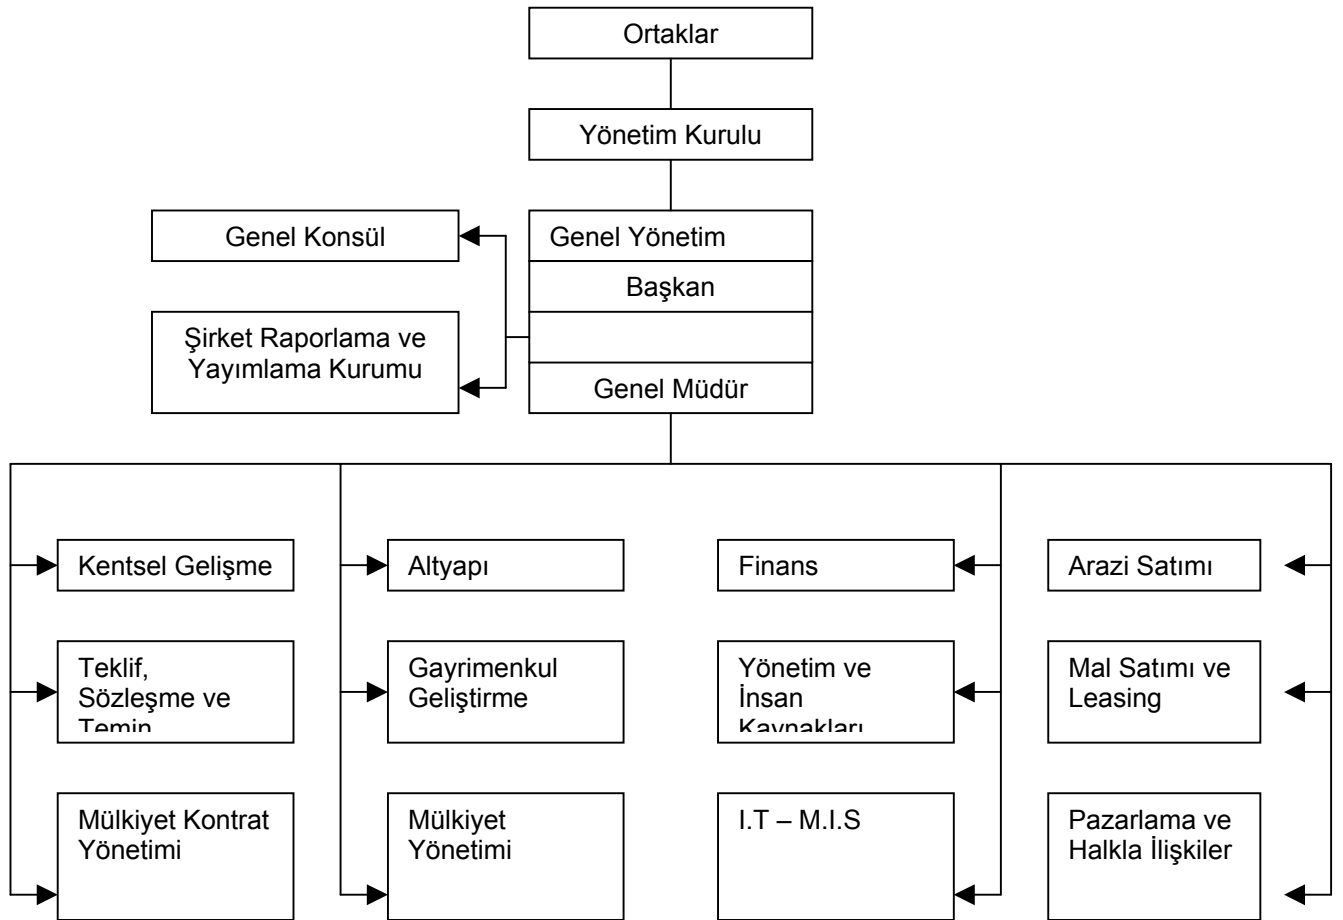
Ortaklar

Yönetim Kurulu

Genel Konsül

Genel Yönetim

Başkan

Şirket Raporlama ve Yayımlama Kurumu

Genel Müdür

Kentsel Gelişme

Teklif, Sözleşme ve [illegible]

Mülkiyet Kontrat Yönetimi

Altyapı

Gayrimenkul Geliştirme

Mülkiyet Yönetimi

Finans

Yönetim ve İnsan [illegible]

I.T – M.I.S

Arazi Satımı

Mal Satımı ve Leasing

Pazarlama ve Halkla İlişkiler